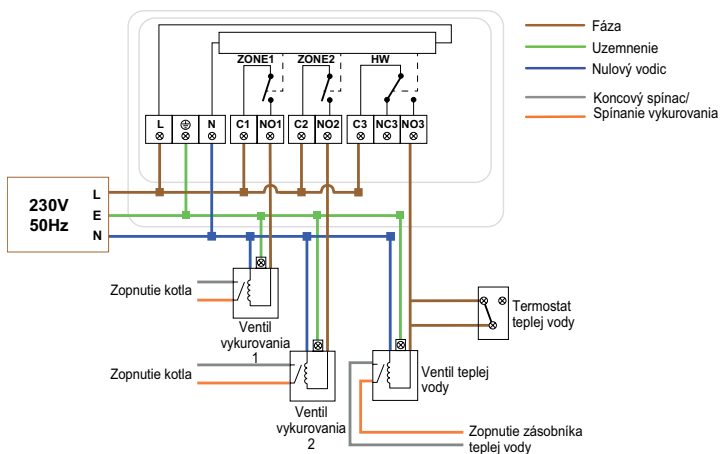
Fáza
Uzemnenie
Nulový vodic
Koncový spínac/
Spínanie vykurovania

ZONE1 ZONE2 HW

L ⊕ N C1 NO1 C2 NO2 C3 NC3 NO3

230V
50Hz

L
E
N

Zopnutie kotla
Ventil vykurovania 1

Zopnutie kotla
Ventil vykurovania 2

Ventil teplej vody

Termostat teplej vody

Zopnutie zásobníka teplej vody